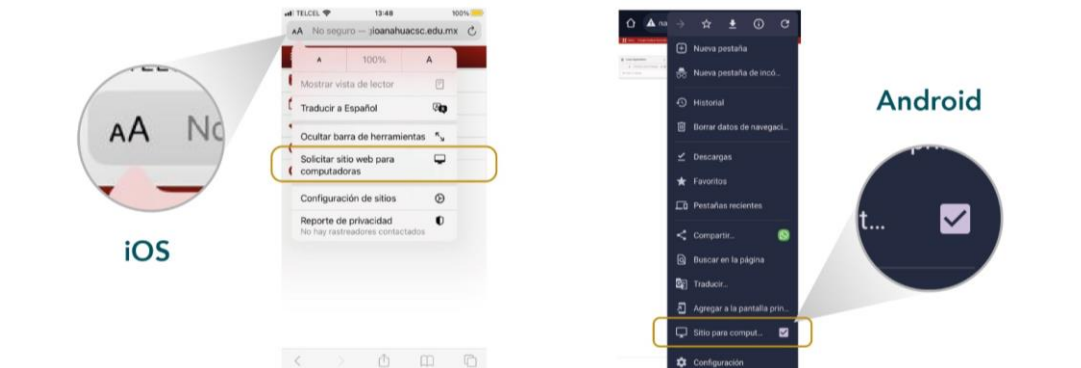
AA No

iOS

TELCEL 13:48 100%

AA No seguro — ioanahuacsc.edu.mx

A 100% A

Mostrar vista de lector

Traducir a Español

Ocultar barra de herramientas

Solicitar sitio web para computadoras

Configuración de sitios

Reporte de privacidad
No hay rastreadores contactados

Android

t...

Nueva pestaña

Nueva pestaña de incó...

Historial

Borrar datos de navegaci...

Descargas

Favoritos

Pestañas recientes

Compartir...

Buscar en la página

Traducir...

Agregar a la pantalla prin...

Sitio para comput...

Configuración